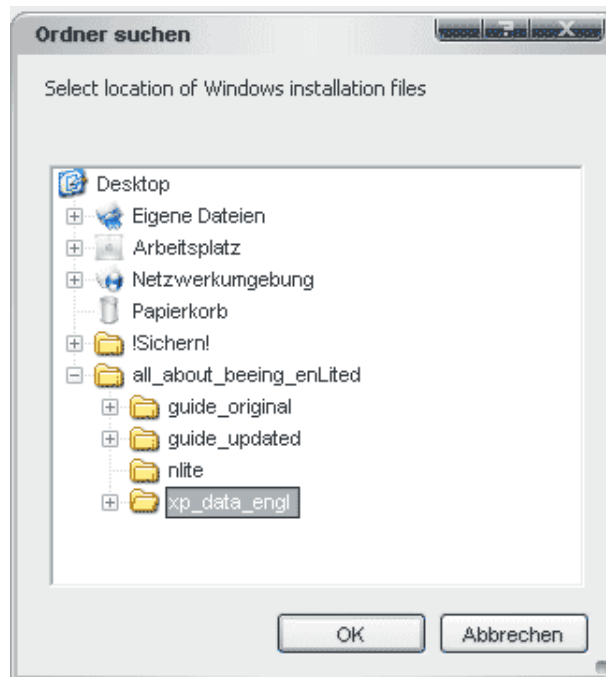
Ordner suchen

Select location of Windows installation files

Desktop
Eigene Dateien
Arbeitsplatz
Netzwerkumgebung
Papierkorb
!Sichern!
all_about_beeing_enLited
guide_original
guide_updated
nlite
xp_data_engl

OK
Abbrechen